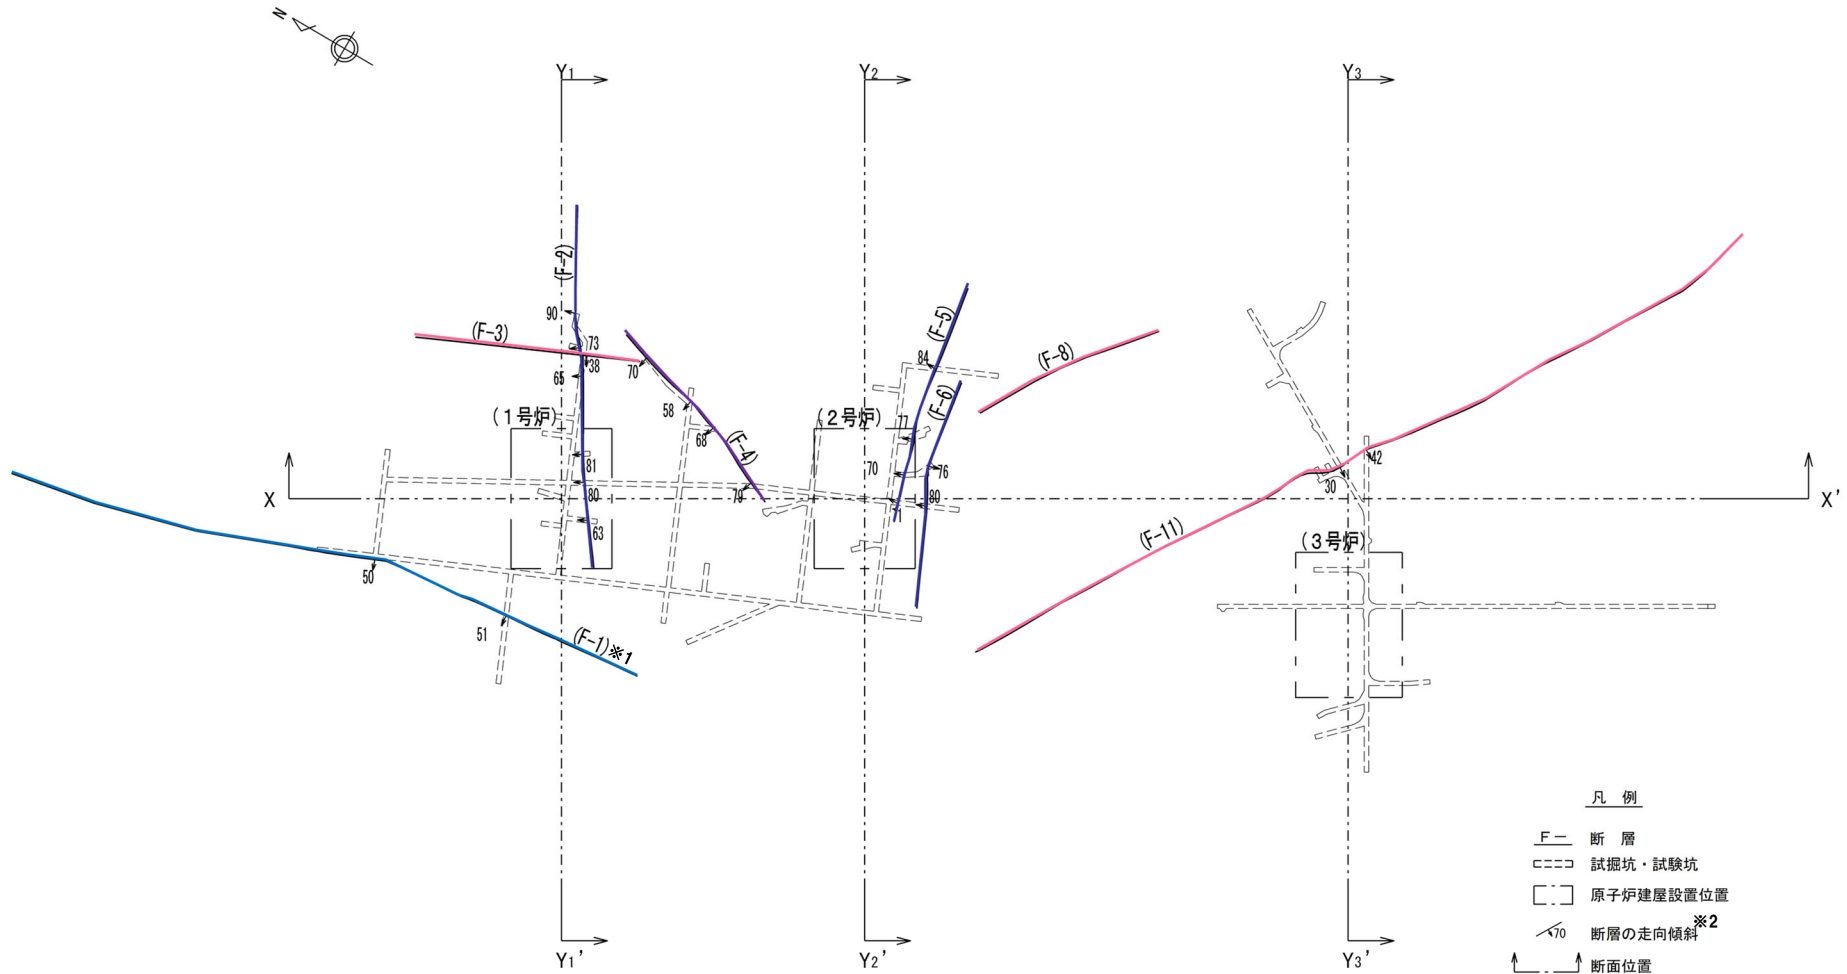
N

$Y_1$

$Y_2$

$Y_3$

(F-2)

90

73

38

(F-3)

65

70

(F-5)

84

(F-8)

(F-6)

58

68

(F-4)

(1号炉)

(2号炉)

77

81

70

76

42

X

80

79

80

30

X'

71

63

(F-11)

(3号炉)

50

51

(F-1)※1

$Y_1$'

$Y_2$'

$Y_3$'

凡 例

F— 断 層

試掘坑・試験坑

原子炉建屋設置位置

70 断層の走向傾斜※2

断面位置